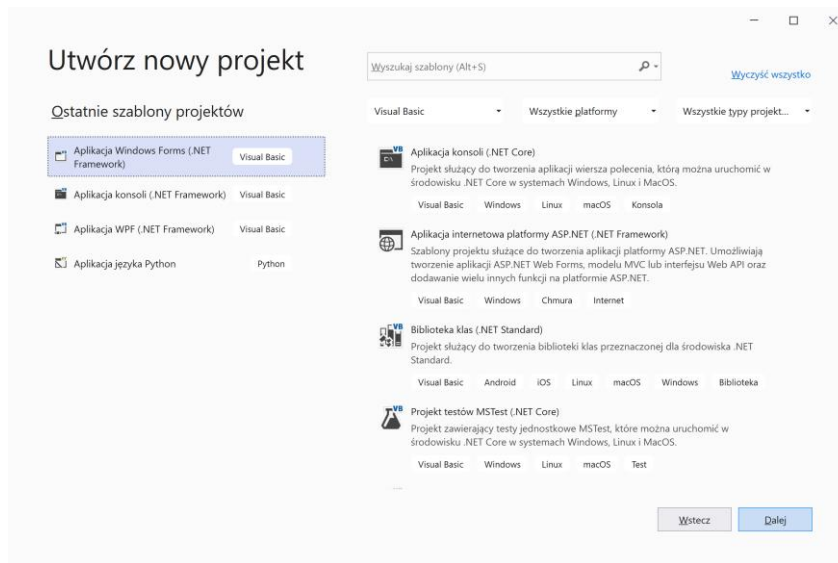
Utwórz nowy projekt

Ostatnie szablony projektów

Aplikacja Windows Forms (.NET Framework) Visual Basic

Aplikacja konsoli (.NET Framework) Visual Basic

Aplikacja WPF (.NET Framework) Visual Basic

Aplikacja języka Python Python

Wyszukaj szablony (Alt+S)

Wyczyść wszystko

Visual Basic

Wszystkie platformy

Wszystkie typy projekt...

Aplikacja konsoli (.NET Core)
Projekt służący do tworzenia aplikacji wiersza polecenia, którą można uruchomić w środowisku .NET Core w systemach Windows, Linux i MacOS.
Visual Basic Windows Linux macOS Konsola

Aplikacja internetowa platformy ASP.NET (.NET Framework)
Szablony projektu służące do tworzenia aplikacji platformy ASP.NET. Umożliwiają tworzenie aplikacji ASP.NET Web Forms, modelu MVC lub interfejsu Web API oraz dodawanie wielu innych funkcji na platformie ASP.NET.
Visual Basic Windows Chmura Internet

Biblioteka klas (.NET Standard)
Projekt służący do tworzenia biblioteki klas przeznaczonej dla środowiska .NET Standard.
Visual Basic Android iOS Linux macOS Windows Biblioteka

Projekt testów MSTest (.NET Core)
Projekt zawierający testy jednostkowe MSTest, które można uruchomić w środowisku .NET Core w systemach Windows, Linux i MacOS.
Visual Basic Windows Linux macOS Test

Wstecz

Dalej